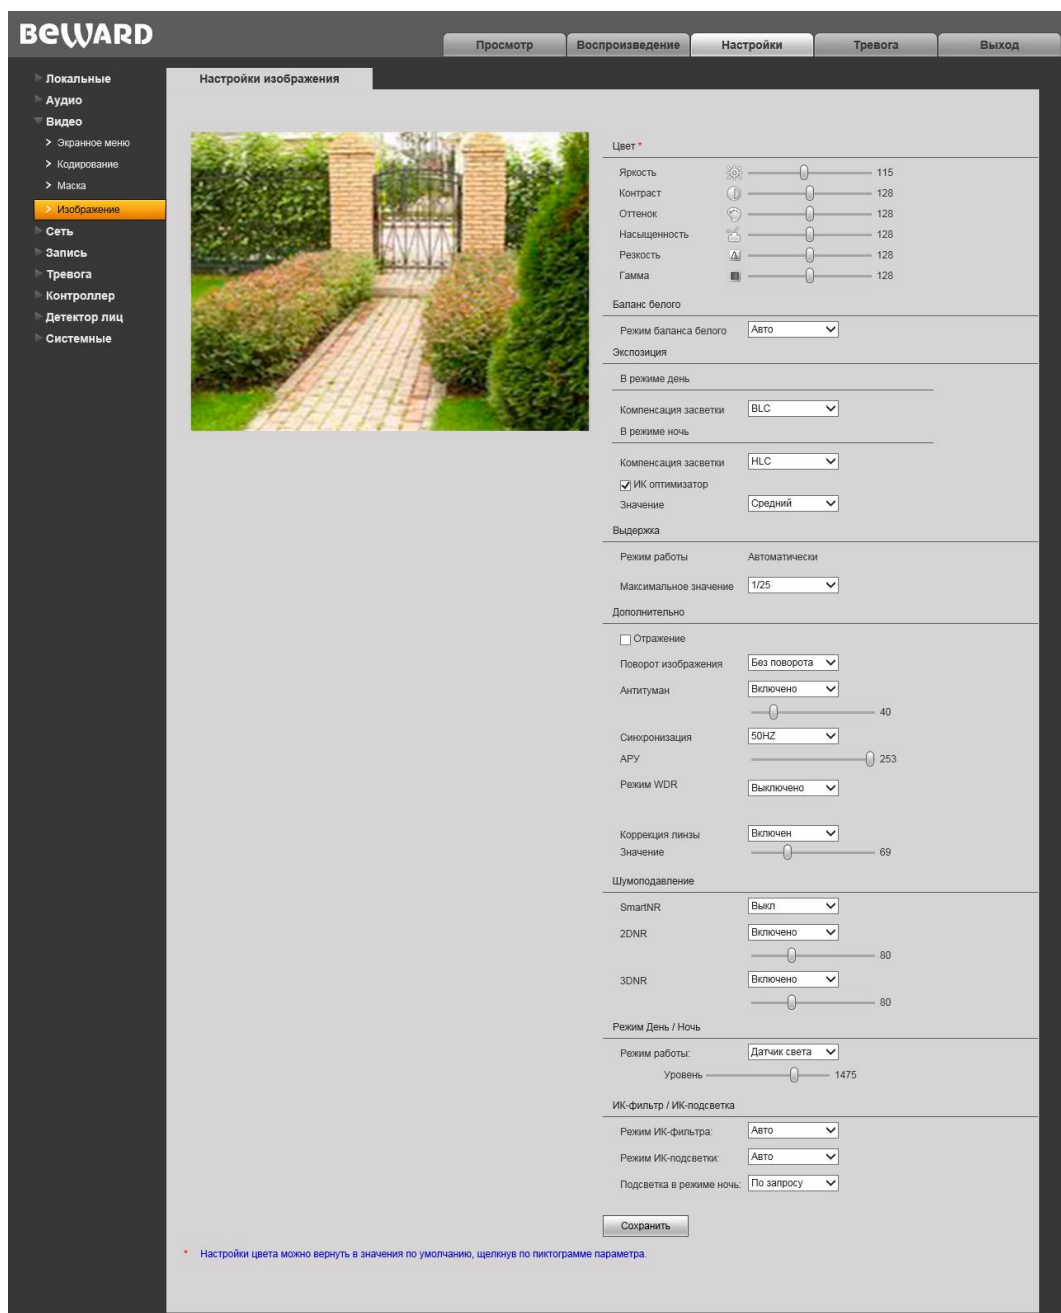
BEWARD

Просмотр | Воспроизведение | Настройки | Тревога | Выход

Локальные
Аудио
Видео
> Экранное меню
> Кодирование
> Маска
> Изображение
Сеть
Запись
Тревога
Контроллер
Детектор лиц
Системные

Настройки изображения

Цвет *
Яркость 115
Контраст 128
Оттенок 128
Насыщенность 128
Резкость 128
Гамма 128

Баланс белого
Режим баланса белого Авто

Экспозиция
В режиме день
Компенсация засветки BLC
В режиме ночь
Компенсация засветки HLC
ИК оптимизатор
Значение Средний

Выдержка
Режим работы Автоматически
Максимальное значение 1/25

Дополнительно
Отражение
Поворот изображения Без поворота
Антитуман Включено
40
Синхронизация 50HZ
АРУ 253
Режим WDR Выключено
Коррекция линзы Включен
Значение 69

Шумоподавление
SmartNR Выкл
2DNR Включено
80
3DNR Включено
80

Режим День / Ночь
Режим работы: Датчик света
Уровень 1475

ИК-фильтр / ИК-подсветка
Режим ИК-фильтра: Авто
Режим ИК-подсветки: Авто
Подсветка в режиме ночь: По запросу

Сохранить

* Настройки цвета можно вернуть в значения по умолчанию, щелкнув по пиктограмме параметра.